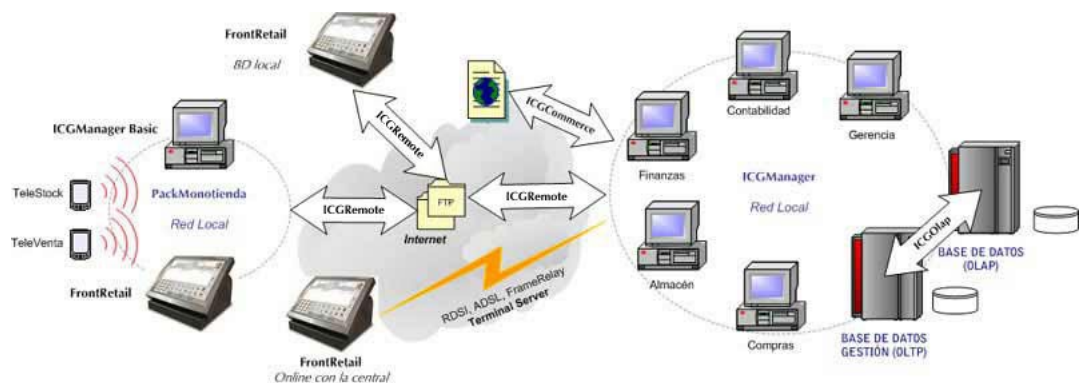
FrontRetail
BD local

ICGManager Basic

TeleStock

TeleVenta

PackMonotienda
Red Local

FrontRetail

ICGRemote

ICGRemote

FTP

Internet

ICGCommerce

ICGRemote

RDSI, ADSL, FrameRelay
Terminal Server

FrontRetail
Online con la central

Contabilidad

Gerencia

Finanzas

ICGManager
Red Local

Almacén

Compras

ICGOlap

BASE DE DATOS (OLAP)

BASE DE DATOS GESTIÓN (OLTP)